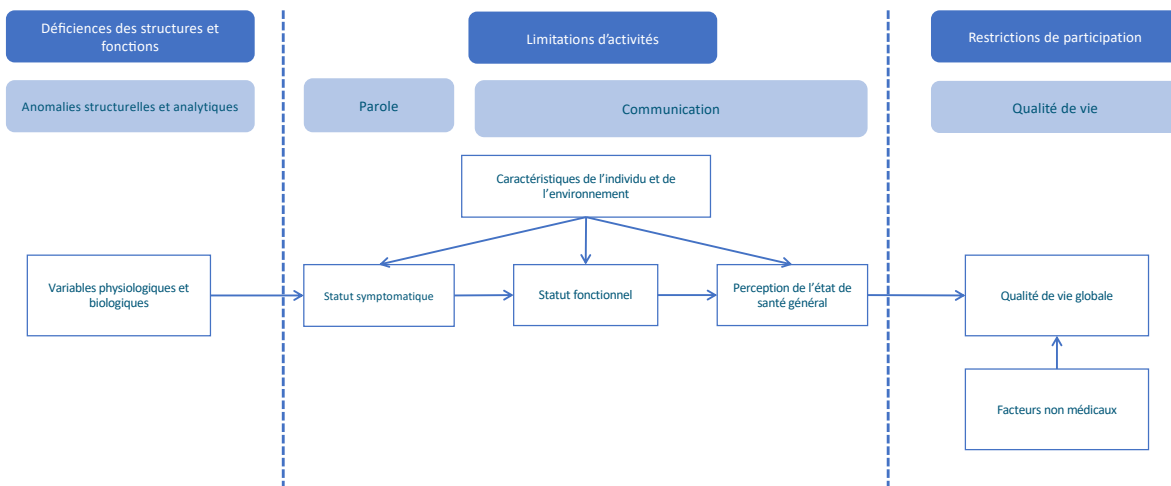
Déficiences des structures et fonctions

Limitations d'activités

Restrictions de participation

Anomalies structurelles et analytiques

Parole

Communication

Qualité de vie

Caractéristiques de l'individu et de l'environnement

Variables physiologiques et biologiques

Statut symptomatique

Statut fonctionnel

Perception de l'état de santé général

Qualité de vie globale

Facteurs non médicaux